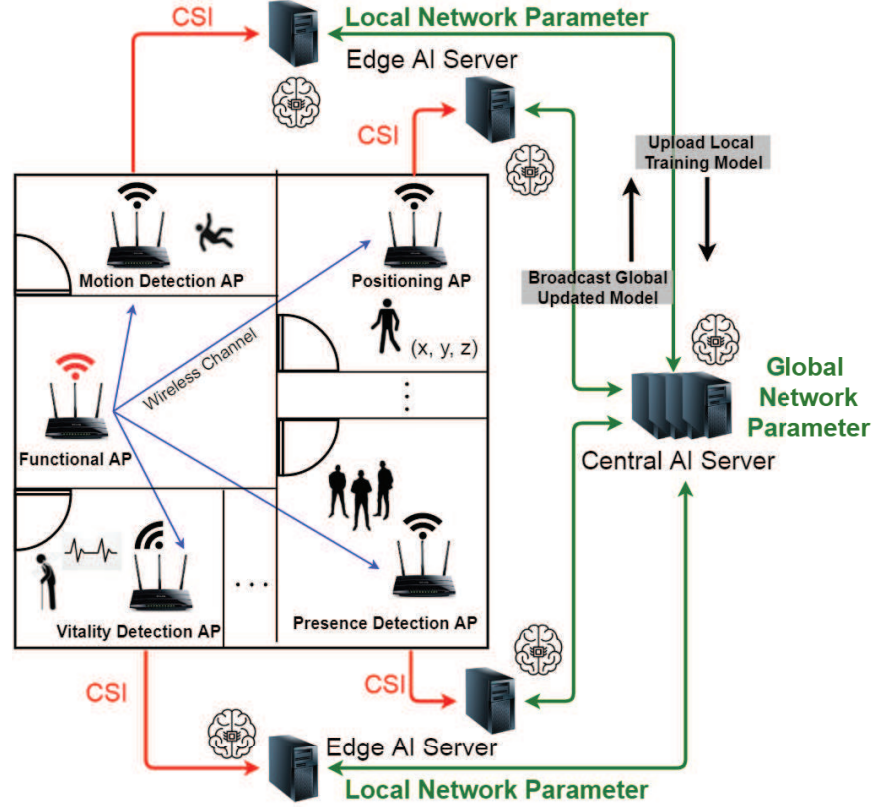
CSI
Local Network Parameter
Edge AI Server
CSI
Upload Local Training Model
Motion Detection AP
Positioning AP
Broadcast Global Updated Model
Wireless Channel
(x, y, z)
Global Network Parameter
Functional AP
Central AI Server
Vitality Detection AP
Presence Detection AP
CSI
CSI
Edge AI Server
Local Network Parameter